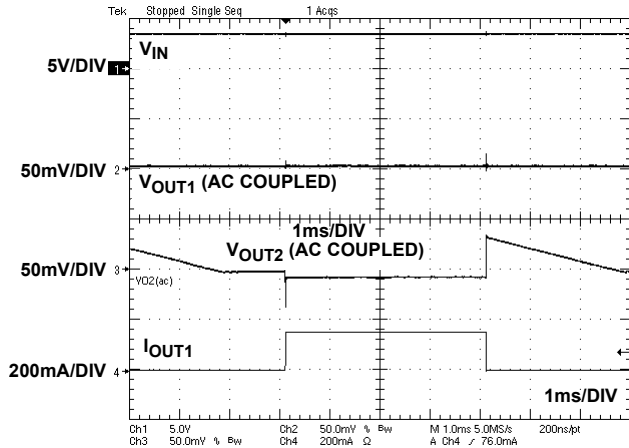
Tek Stopped Single Seq 1 Acqs

$V_{IN}$

5V/DIV 1

50mV/DIV 2

$V_{OUT1}$ (AC COUPLED)

1ms/DIV

$V_{OUT2}$ (AC COUPLED)

50mV/DIV 3

VO2(ac)

$I_{OUT1}$

200mA/DIV 4

1ms/DIV

Ch1 5.0V Ch2 50.0mV % Bw M 1.0ms 5.0MS/s 200ns/pt
Ch3 50.0mV % Bw Ch4 200mA Ω A Ch4 ⟋ 76.0mA